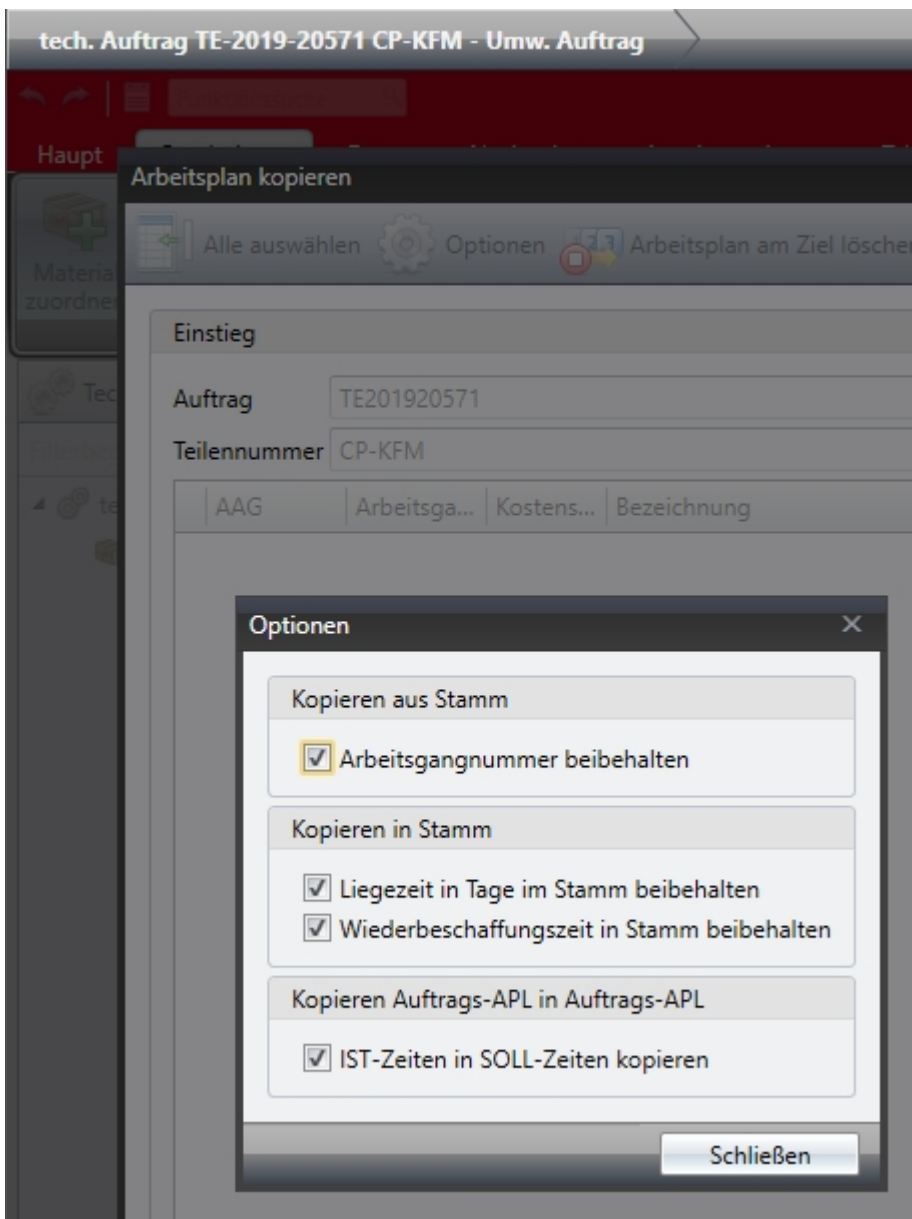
tech. Auftrag TE-2019-20571 CP-KFM - Umw. Auftrag

Haupt

Arbeitsplan kopieren

Materia zuordne

Alle auswählen Optionen Arbeitsplan am Ziel lösche

Einstieg

Auftrag TE201920571

Teilennummer CP-KFM

AAG | Arbeitsga... | Kostens... | Bezeichnung

Optionen

Kopieren aus Stamm

Arbeitsgangnummer beibehalten

Kopieren in Stamm

Liegezeit in Tage im Stamm beibehalten

Wiederbeschaffungszeit in Stamm beibehalten

Kopieren Auftrags-APL in Auftrags-APL

IST-Zeiten in SOLL-Zeiten kopieren

Schließen